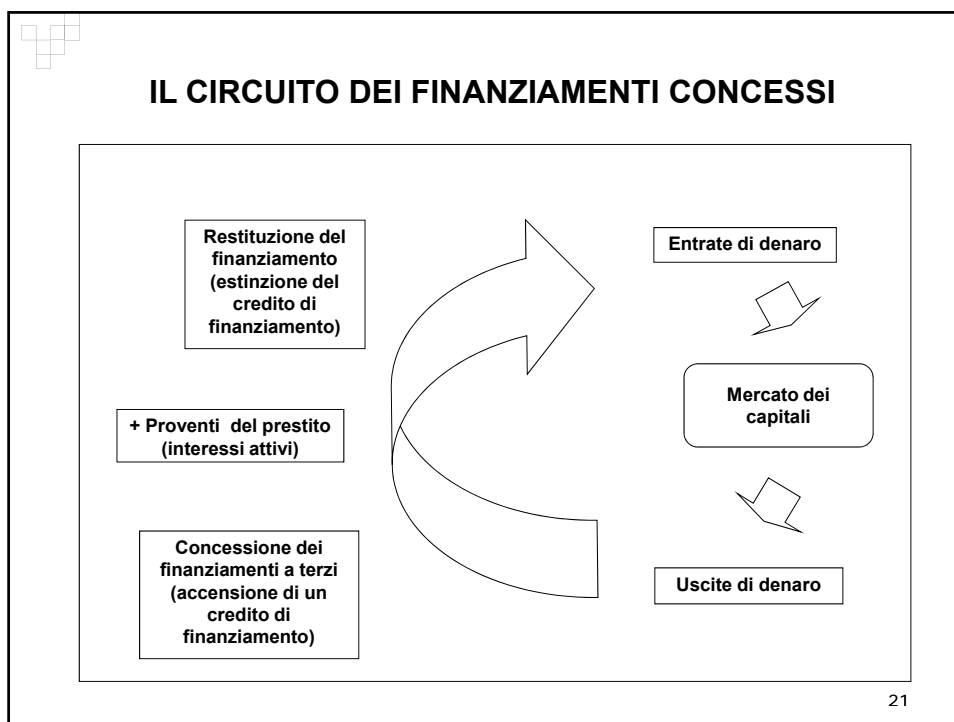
IL CIRCUITO DEI FINANZIAMENTI CONCESSI

Restituzione del finanziamento (estinzione del credito di finanziamento)

+ Proventi del prestito (interessi attivi)

Concessione dei finanziamenti a terzi (accensione di un credito di finanziamento)

Entrate di denaro

Mercato dei capitali

Uscite di denaro

21